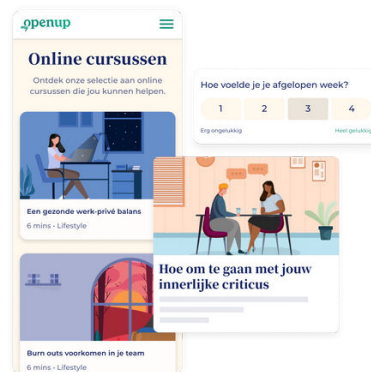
openup

Online cursussen

Ontdek onze selectie aan online cursussen die jou kunnen helpen.

Een gezonde werk-privé balans

6 mins • Lifestyle

Burn outs voorkomen in je team

6 mins • Lifestyle

Hoe voelde je je afgelopen week?

1 2 3 4

Erg ongelukkig

Heel gelukkig

Hoe om te gaan met jouw innerlijke criticus